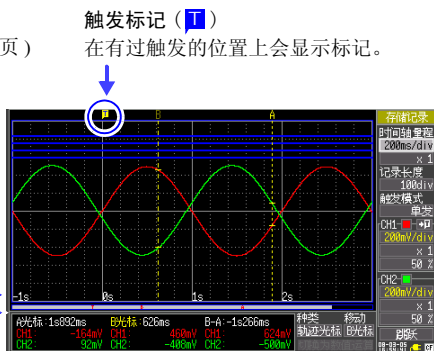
触发标记（T）

页）

在有过触发的位置上会显示标记。

T B A

存储记录
时间轴量程
200ms/div
x 1
记录长度
100div
触发模式
单发
CH1
200mV/div
x 1
50 %
CH2
200mV/div
x 1
50 %

-1s 0s 1s 2s

A光标:1s892ms B光标:626ms B-A:-1s266ms
CH1: -164mV CH1: 460mV CH1: 624mV
CH2: 92mV CH2: -408mV CH2: -500mV

种类 移动
轨迹光标 B光标
跳转